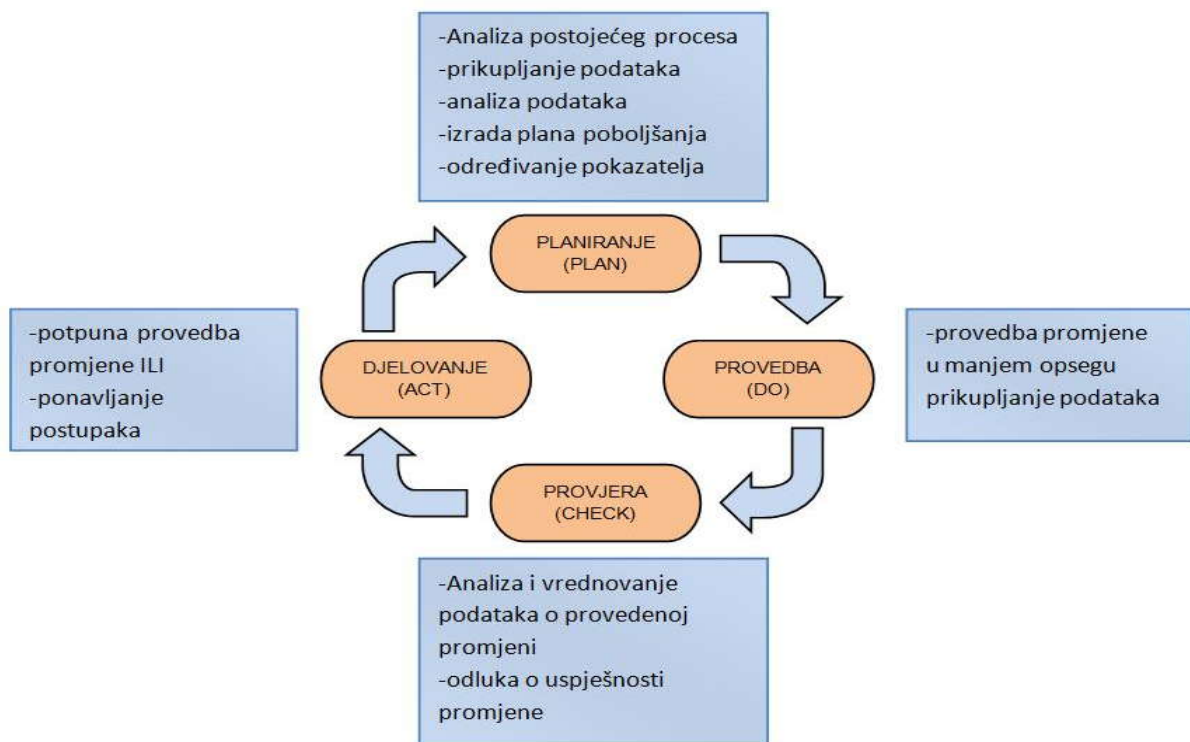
-Analiza postojećeg procesa
-prikupljanje podataka
-analiza podataka
-izrada plana poboljšanja
-određivanje pokazatelja

PLANIRANJE
(PLAN)

-potpuna provedba promjene ILI
-ponavljanje postupaka

DJELOVANJE
(ACT)

PROVEDBA
(DO)

-provedba promjene u manjem opsegu prikupljanje podataka

PROVJERA
(CHECK)

-Analiza i vrednovanje podataka o provedenoj promjeni
-odluka o uspješnosti promjene